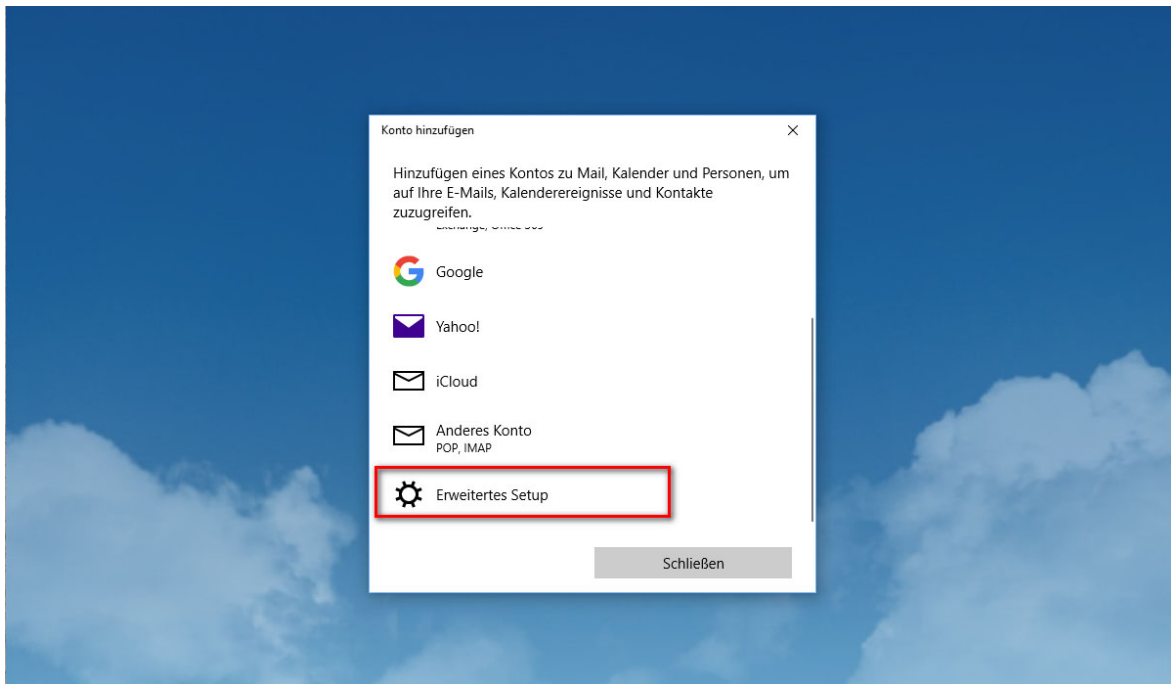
Konto hinzufügen

×

Hinzufügen eines Kontos zu Mail, Kalender und Personen, um auf Ihre E-Mails, Kalenderereignisse und Kontakte zuzugreifen.

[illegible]

Google

Yahoo!

iCloud

Anderes Konto
POP, IMAP

Erweitertes Setup

Schließen